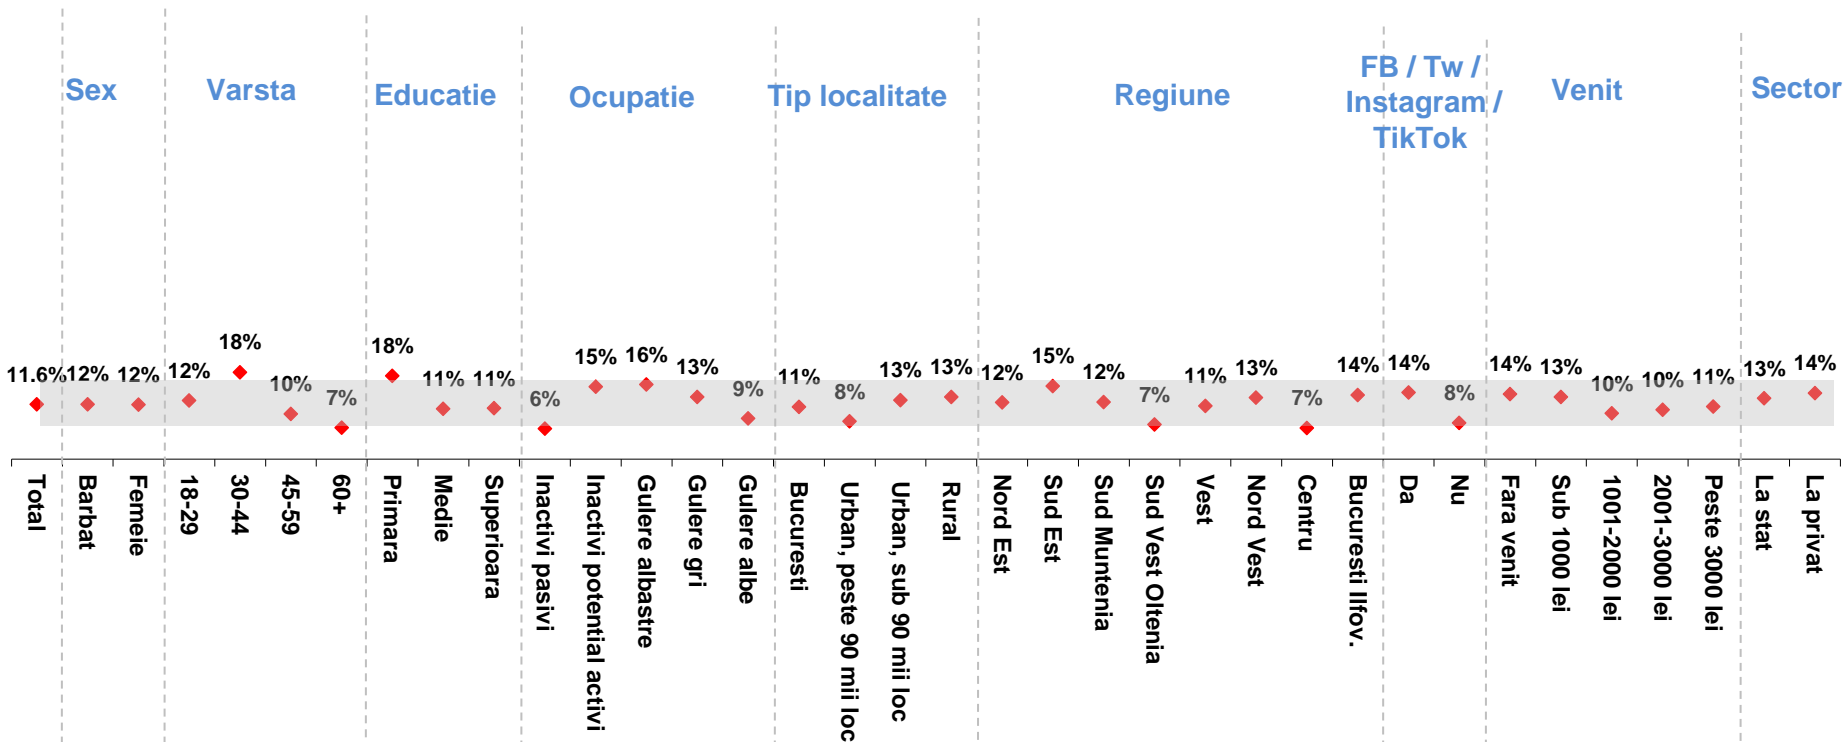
Sex Varsta Educatie Ocupatie Tip localitate Regiune FB / Tw / Instagram / TikTok Venit Sector

11.6% 12% 12% 12% 18% 10% 7% 18% 11% 11% 6% 15% 16% 13% 9% 11% 8% 13% 13% 12% 15% 12% 7% 11% 13% 7% 14% 14% 8% 14% 13% 10% 10% 11% 13% 14%

Total
Barbat
Femeie
18-29
30-44
45-59
60+
Primara
Medie
Superioara
Inactivi pasivi
Inactivi potential activi
Gulere albastre
Gulere gri
Gulere albe
Bucuresti
Urban, peste 90 mii loc
Urban, sub 90 mii loc
Rural
Nord Est
Sud Est
Sud Muntenia
Sud Vest Oltenia
Vest
Nord Vest
Centru
Bucuresti Ilfov.
Da
Nu
Fara venit
Sub 1000 lei
1001-2000 lei
2001-3000 lei
Peste 3000 lei
La stat
La privat